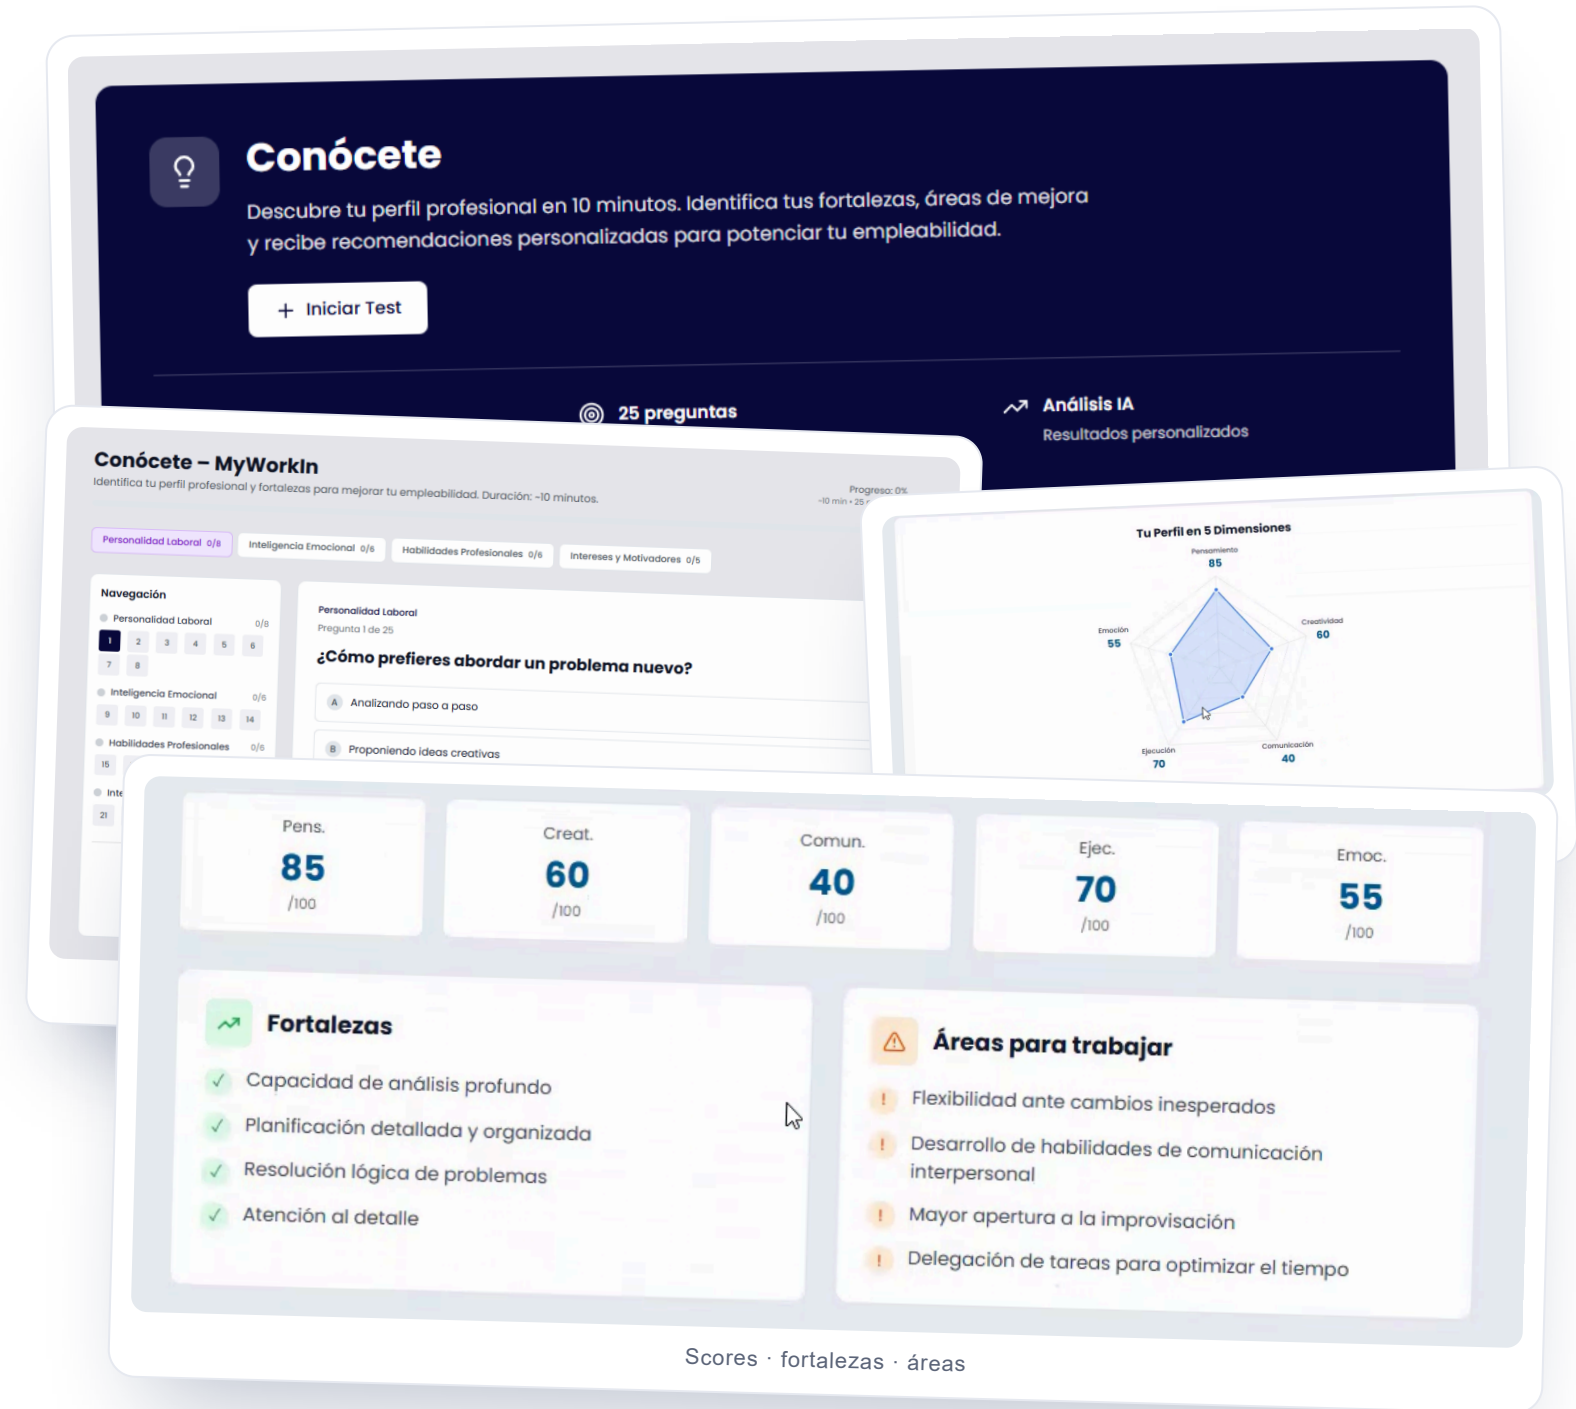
Conócete

Descubre tu perfil profesional en 10 minutos. Identifica tus fortalezas, áreas de mejora y recibe recomendaciones personalizadas para potenciar tu empleabilidad.

+ Iniciar Test

25 preguntas

Análisis IA
Resultados personalizados

Conócete – MyWorkIn
Identifica tu perfil profesional y fortalezas para mejorar tu empleabilidad. Duración: ~10 minutos.

Progreso: 0%
~10 min • 25 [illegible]

Personalidad Laboral 0/8
Inteligencia Emocional 0/6
Habilidades Profesionales 0/6
Intereses y Motivadores 0/5

Navegación
Personalidad Laboral 0/8
1 2 3 4 5 6 7 8
Inteligencia Emocional 0/6
9 10 11 12 13 14
Habilidades Profesionales 0/6
15
Inte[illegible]
21

Personalidad Laboral
Pregunta 1 de 25
¿Cómo prefieres abordar un problema nuevo?
A Analizando paso a paso
B Proponiendo ideas creativas

Tu Perfil en 5 Dimensiones
Pensamiento 85
Creatividad 60
Comunicación 40
Ejecución 70
Emoción 55

Pens. 85 /100
Creat. 60 /100
Comun. 40 /100
Ejec. 70 /100
Emoc. 55 /100

Fortalezas
Capacidad de análisis profundo
Planificación detallada y organizada
Resolución lógica de problemas
Atención al detalle

Áreas para trabajar
Flexibilidad ante cambios inesperados
Desarrollo de habilidades de comunicación interpersonal
Mayor apertura a la improvisación
Delegación de tareas para optimizar el tiempo

Scores · fortalezas · áreas